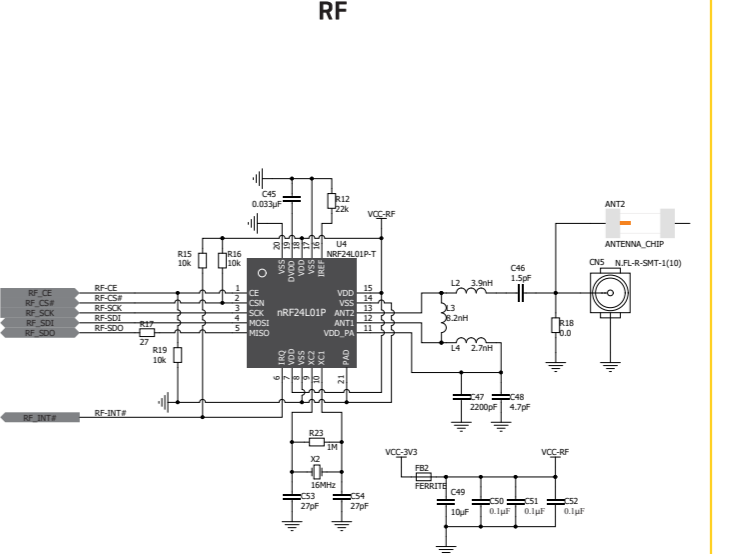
RF

C45
0.033µF

R12
22k

VCC-RF

U4
NRF24L01P-T

R15
10k

R16
10k

20 19 18 17 16
VSS DVDD VDD VSS IREF

RF_CE
RF_CS#
RF_SCK
RF_SDI
RF_SDO

RF-CE
RF-CS#
RF-SCK
RF-SDI
RF-SDO

R17
27

R19
10k

1 CE
2 CSN
3 SCK
4 MOSI
5 MISO

nRF24L01P

VDD 15
VSS 14
ANT2 13
ANT1 12
VDD_PA 11

IRQ VDD VSS XC2 XC1 PAD
6 7 8 9 10 21

RF_INT#
RF-INT#

R23
1M

X2
16MHz

C53
27pF

C54
27pF

L2
3.9nH

L3
8.2nH

L4
2.7nH

C46
1.5pF

C47
2200pF

C48
4.7pF

R18
0.0

ANT2

ANTENNA_CHIP

CN5
N.FL-R-SMT-1(10)

VCC-3V3

FB2
FERRITE

VCC-RF

C49
10µF

C50
0.1µF

C51
0.1µF

C52
0.1µF